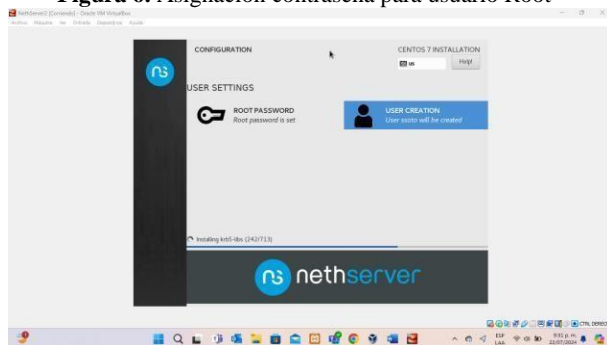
Figura 6. Asignación contraseña para usuario Root

NethServer7 [Corriendo] - Oracle VM VirtualBox

Archivo Máquina Ver Entrada Dispositivos Ayuda

CONFIGURATION

CENTOS 7 INSTALLATION

us

Help!

USER SETTINGS

ROOT PASSWORD
Root password is set

USER CREATION
User xxxxx will be created

Installing krb5-libs (242/713)

nethserver

CTRL DERECHA

ESP LAA

9:51 p. m.
22/07/2024